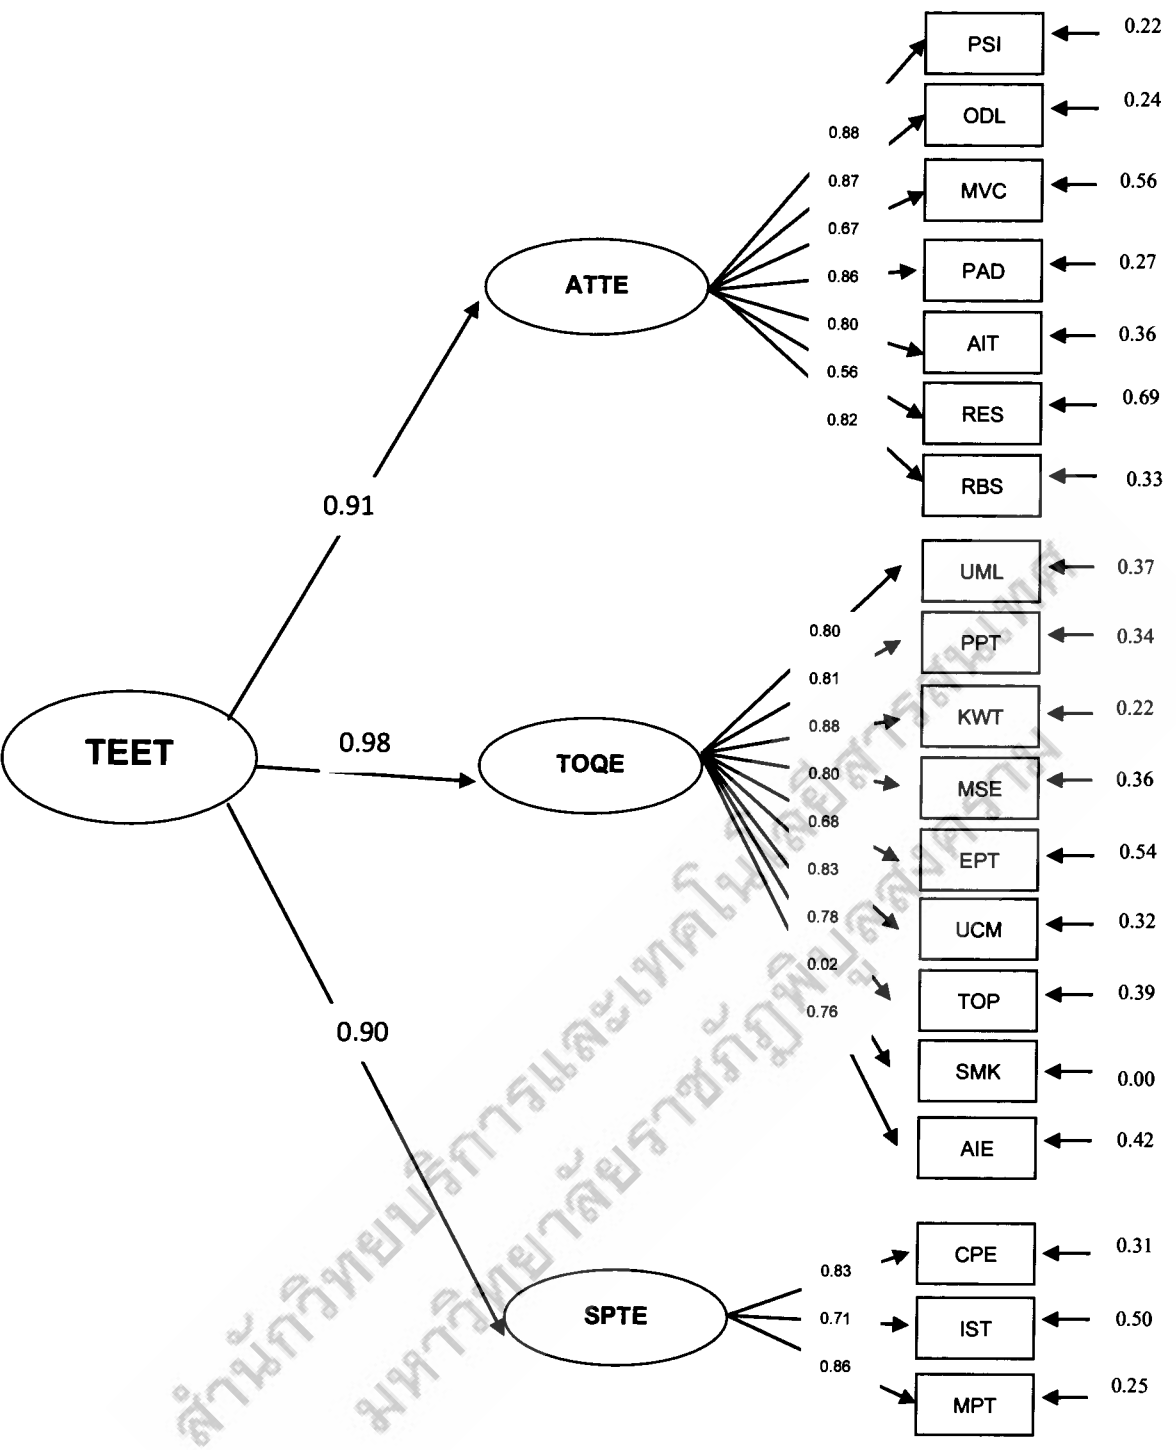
PSI 0.22
ODL 0.24
MVC 0.56
PAD 0.27
AIT 0.36
RES 0.69
RBS 0.33

0.88
0.87
0.67
0.86
0.80
0.56
0.82

ATTE

0.91

UML 0.37
PPT 0.34
KWT 0.22
MSE 0.36
EPT 0.54
UCM 0.32
TOP 0.39
SMK 0.00
AIE 0.42

0.80
0.81
0.88
0.80
0.68
0.83
0.78
0.02
0.76

TEET

0.98

TOQE

0.90

CPE 0.31
IST 0.50
MPT 0.25

0.83
0.71
0.86

SPTE

สำนักวิทยบริการและเทคโนโลยีสารสนเทศ
มหาวิทยาลัยราชภัฏพิบูลสงคราม